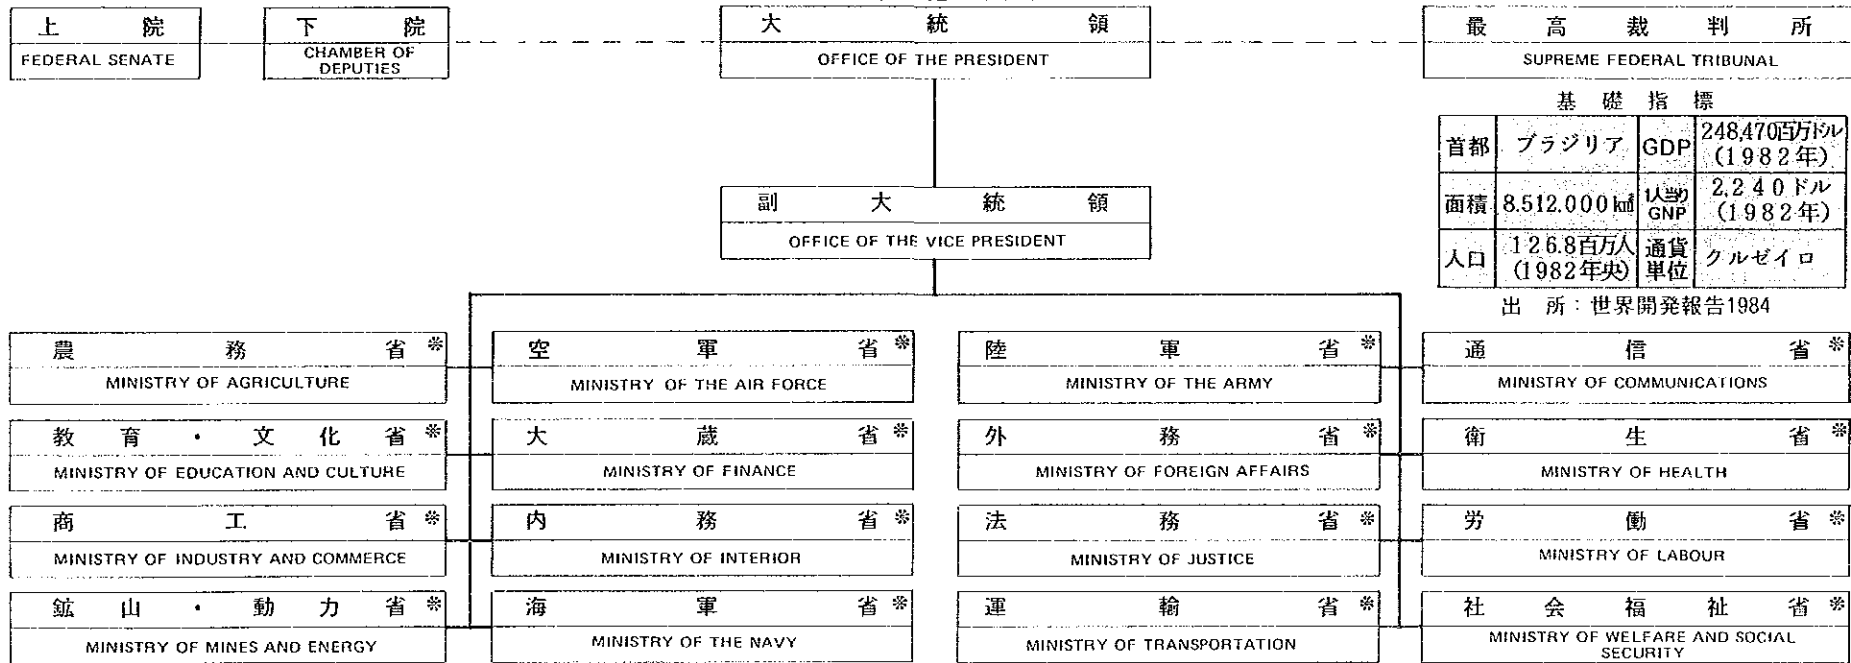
上院
FEDERAL SENATE

下院
CHAMBER OF DEPUTIES

大統領
OFFICE OF THE PRESIDENT

最高裁判所
SUPREME FEDERAL TRIBUNAL

基礎指標

| 首都 | ブラジリア | GDP | 248,470百万ドル (1982年) |
|---|---|---|---|
| 面積 | 8,512,000㎢ | 1人当りGNP | 2,240ドル (1982年) |
| 人口 | 126.8百万人 (1982年央) | 通貨単位 | クルゼイロ |

出所：世界開発報告1984

副大統領
OFFICE OF THE VICE PRESIDENT

農務省※
MINISTRY OF AGRICULTURE

教育・文化省※
MINISTRY OF EDUCATION AND CULTURE

商工省※
MINISTRY OF INDUSTRY AND COMMERCE

鉱山・動力省※
MINISTRY OF MINES AND ENERGY

空軍省※
MINISTRY OF THE AIR FORCE

大蔵省※
MINISTRY OF FINANCE

内務省※
MINISTRY OF INTERIOR

海軍省※
MINISTRY OF THE NAVY

陸軍省※
MINISTRY OF THE ARMY

外務省※
MINISTRY OF FOREIGN AFFAIRS

法務省※
MINISTRY OF JUSTICE

運輸省※
MINISTRY OF TRANSPORTATION

通信省※
MINISTRY OF COMMUNICATIONS

衛生省※
MINISTRY OF HEALTH

労働省※
MINISTRY OF LABOUR

社会福祉省※
MINISTRY OF WELFARE AND SOCIAL SECURITY